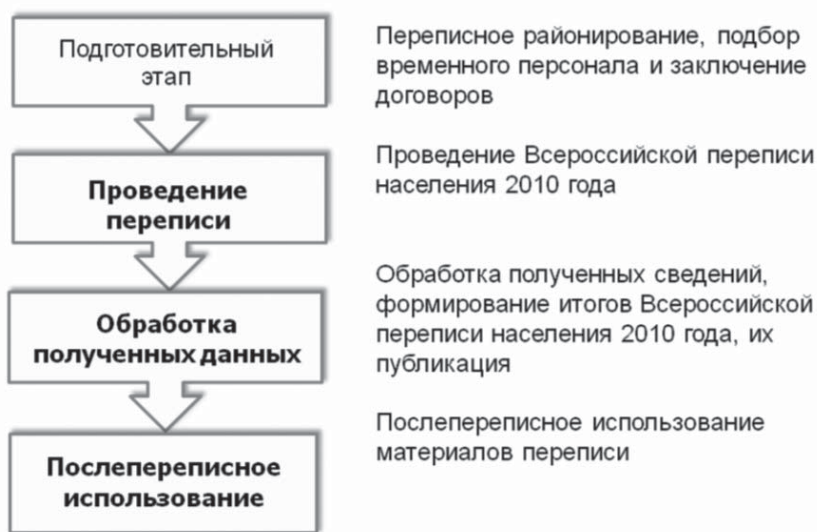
Подготовительный этап

Переписное районирование, подбор временного персонала и заключение договоров

Проведение переписи

Проведение Всероссийской переписи населения 2010 года

Обработка полученных данных

Обработка полученных сведений, формирование итогов Всероссийской переписи населения 2010 года, их публикация

Послепереписное использование

Послепереписное использование материалов переписи